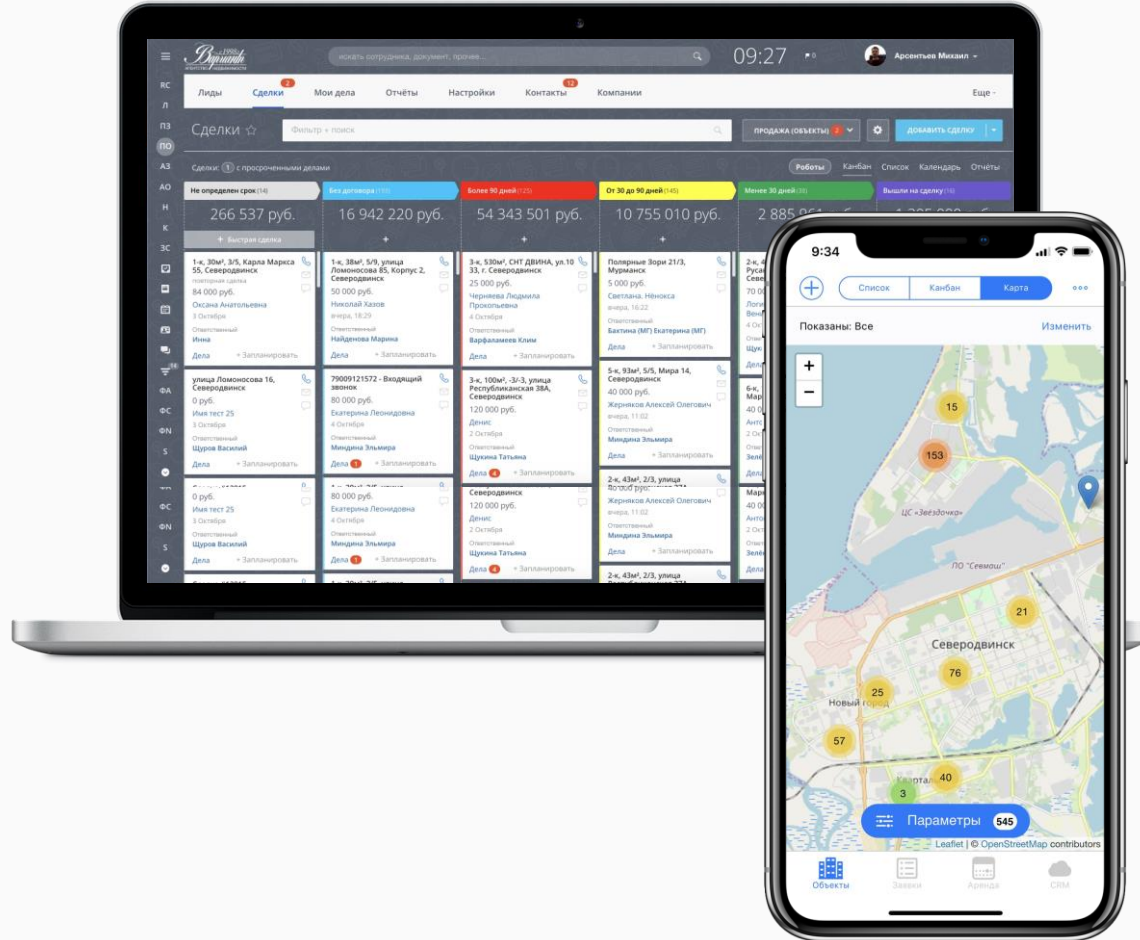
искать сотрудника, документ, прочее... 09:27 Арсентьев Михаил

Лиды Сделки 2 Мои дела Отчёты Настройки Контакты 12 Компании Еще

RC Л ПЗ ПО АЗ АО Н К ЗС ФА ФС ФN S

Сделки ☆ Фильтр + поиск ПРОДАЖА (ОБЪЕКТЫ) 2 ДОБАВИТЬ СДЕЛКУ

Сделки: 1 с просроченными делами Роботы Канбан Список Календарь Отчёты

Не определен срок (14) | Без договора (17) | Более 90 дней (125) | От 30 до 90 дней (145) | Менее 30 дней (38) | Вышли на сделку (16)

266 537 руб. 16 942 220 руб. 54 343 501 руб. 10 755 010 руб. 2 885 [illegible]

+ Быстрая сделка

1-к, 30м², 3/5, Карла Маркса 55, Северодвинск
повторная сделка
84 000 руб.
Оксана Анатольевна
3 Октября
Ответственный
Инна
Дела + Запланировать

улица Ломоносова 16, Северодвинск
0 руб.
Имя тест 25
3 Октября
Ответственный
Щуров Василий
Дела + Запланировать

0 руб.
Имя тест 25
3 Октября
Ответственный
Щуров Василий
Дела + Запланировать

1-к, 38м², 5/9, улица Ломоносова 85, Корпус 2, Северодвинск
50 000 руб.
Николай Хазов
вчера, 18.29
Ответственный
Найденова Марина
Дела + Запланировать

79009121572 - Входящий звонок
80 000 руб.
Екатерина Леонидовна
4 Октября
Ответственный
Миндина Эльмира
Дела 1 + Запланировать

80 000 руб.
Екатерина Леонидовна
4 Октября
Ответственный
Миндина Эльмира
Дела 1 + Запланировать

3-к, 530м², СНТ ДВИНА, ул.10 33, г. Северодвинск
25 000 руб.
Чернеева Людмила Прокопьевна
4 Октября
Ответственный
Варфаламеев Клим
Дела + Запланировать

3-к, 100м², -3/-3, улица Республиканская 38А, Северодвинск
120 000 руб.
Денис
2 Октября
Ответственный
Щукина Татьяна
Дела 4 + Запланировать

Северодвинск
120 000 руб.
Денис
2 Октября
Ответственный
Щукина Татьяна
Дела 4 + Запланировать

Полярные Зори 21/3, Мурманск
5 000 руб.
Светлана. Нёнокса
вчера, 16.22
Ответственный
Бактина (МГ) Екатерина (МГ)
Дела + Запланировать

5-к, 93м², 5/5, Мира 14, Северодвинск
40 000 руб.
Жерняков Алексей Олегович
вчера, 11.02
Ответственный
Миндина Эльмира
Дела + Запланировать

2-к, 43м², 2/3, улица
Жерняков Алексей Олегович
вчера, 11.02
Ответственный
Миндина Эльмира
Дела + Запланировать

2-к, 43м², 2/3, улица

9:34
Список Канбан Карта
Показаны: Все Изменить
15 153 ЦС «Звездочка» ПО "Севмаш" 21 Северодвинск 76 25 Новый город 57 40 3
Параметры 545
Leaflet | © OpenStreetMap contributors
Объекты Заявки Аренда CRM